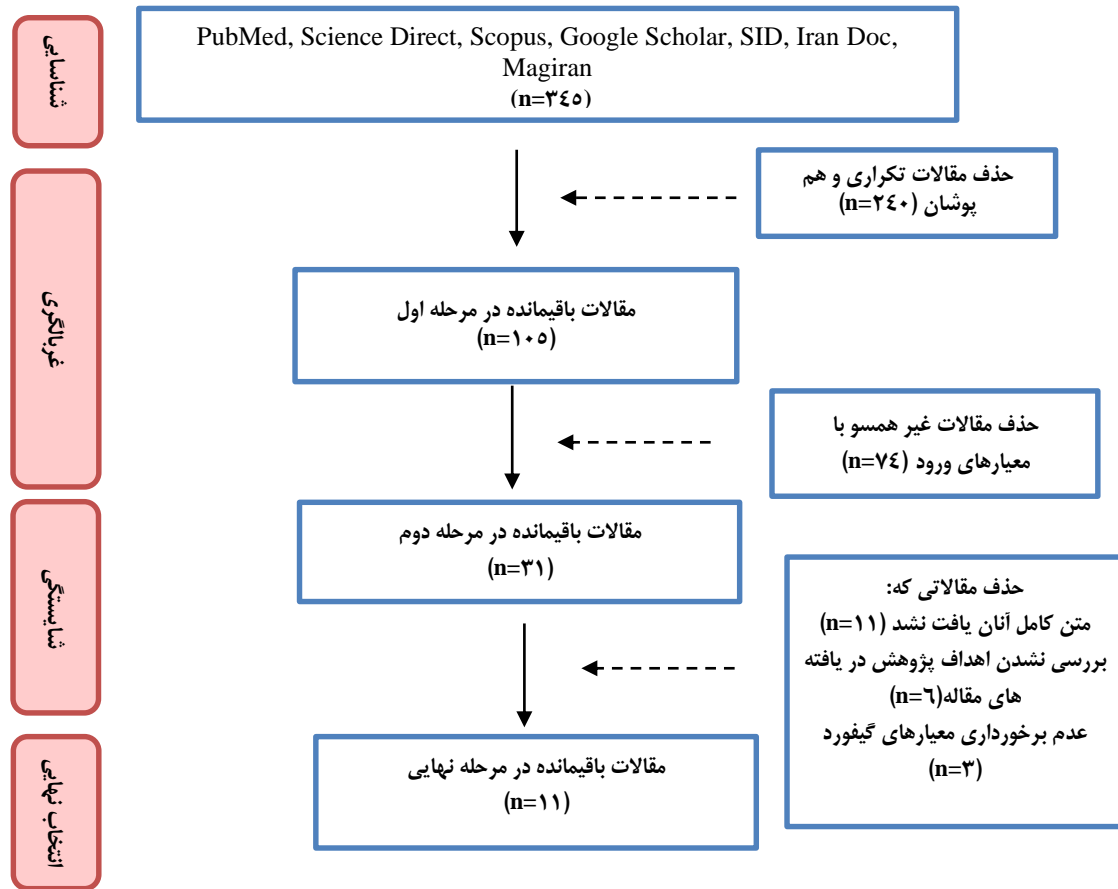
شناسایی

PubMed, Science Direct, Scopus, Google Scholar, SID, Iran Doc, Magiran
(n=۳۴۵)

حذف مقالات تکراری و هم پوشان (n=۲۴۰)

غربالگری

مقالات باقیمانده در مرحله اول
(n=۱۰۵)

حذف مقالات غیر همسو با معیارهای ورود (n=۷۴)

شایستگی

مقالات باقیمانده در مرحله دوم
(n=۳۱)

حذف مقالاتی که:
متن کامل آنان یافت نشد (n=۱۱)
بررسی نشدن اهداف پژوهش در یافته های مقاله(n=۶)
عدم برخورداری معیارهای گیفورد (n=۳)

انتخاب نهایی

مقالات باقیمانده در مرحله نهایی
(n=۱۱)